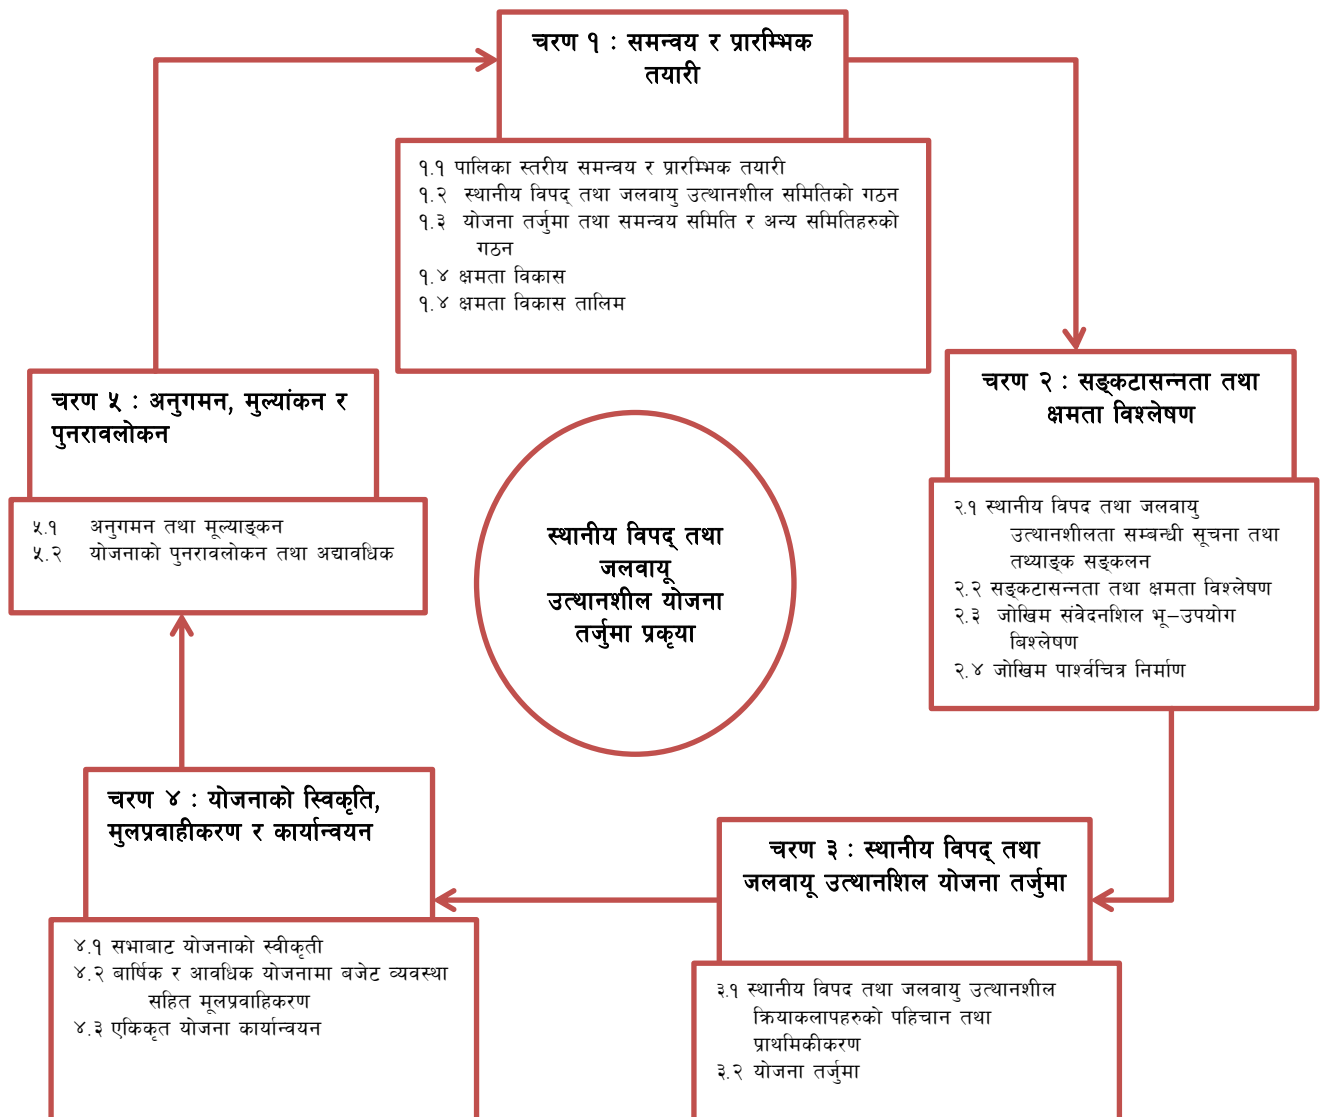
चरण १ : समन्वय र प्रारम्भिक तयारी

१.१ पालिका स्तरीय समन्वय र प्रारम्भिक तयारी
१.२ स्थानीय विपद् तथा जलवायु उत्थानशील समितिको गठन
१.३ योजना तर्जुमा तथा समन्वय समिति र अन्य समितिहरुको गठन
१.४ क्षमता विकास
१.४ क्षमता विकास तालिम

चरण २ : सङ्कटासन्नता तथा क्षमता विश्लेषण

२.१ स्थानीय विपद तथा जलवायु उत्थानशीलता सम्बन्धी सूचना तथा तथ्याङ्क सङ्कलन
२.२ सङ्कटासन्नता तथा क्षमता विश्लेषण
२.३ जोखिम संवेदनशिल भू–उपयोग विश्लेषण
२.४ जोखिम पार्श्वचित्र निर्माण

चरण ३ : स्थानीय विपद् तथा जलवायू उत्थानशिल योजना तर्जुमा

३.१ स्थानीय विपद तथा जलवायु उत्थानशील क्रियाकलापहरुको पहिचान तथा प्राथमिकीकरण
३.२ योजना तर्जुमा

चरण ४ : योजनाको स्विकृति, मुलप्रवाहीकरण र कार्यान्वयन

४.१ सभाबाट योजनाको स्वीकृती
४.२ बार्षिक र आवधिक योजनामा बजेट व्यवस्था सहित मूलप्रवाहिकरण
४.३ एकिकृत योजना कार्यान्वयन

चरण ५ : अनुगमन, मुल्यांकन र पुनरावलोकन

५.१ अनुगमन तथा मूल्याङ्कन
५.२ योजनाको पुनरावलोकन तथा अद्यावधिक

स्थानीय विपद् तथा जलवायू उत्थानशील योजना तर्जुमा प्रकृया